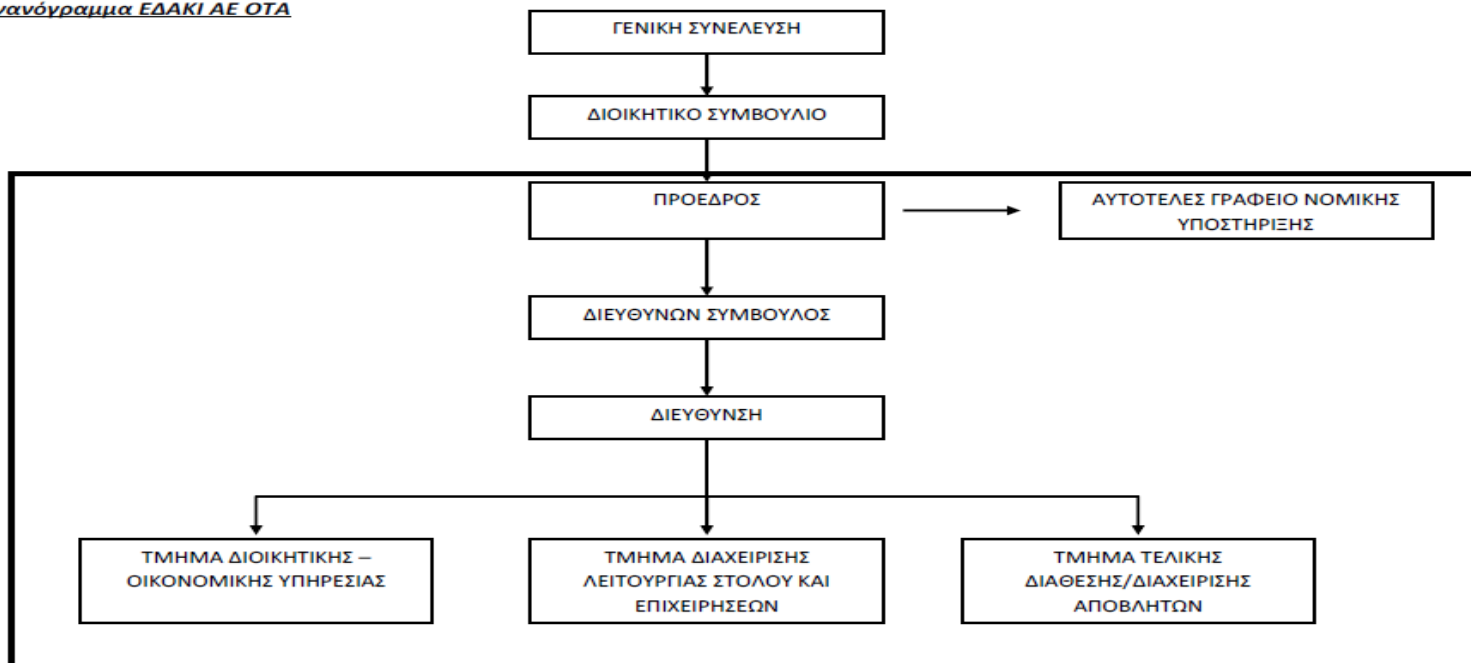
γανόγραμμα ΕΔΑΚΙ ΑΕ ΟΤΑ

ΓΕΝΙΚΗ ΣΥΝΕΛΕΥΣΗ

ΔΙΟΙΚΗΤΙΚΟ ΣΥΜΒΟΥΛΙΟ

ΠΡΟΕΔΡΟΣ

ΑΥΤΟΤΕΛΕΣ ΓΡΑΦΕΙΟ ΝΟΜΙΚΗΣ ΥΠΟΣΤΗΡΙΞΗΣ

ΔΙΕΥΘΥΝΩΝ ΣΥΜΒΟΥΛΟΣ

ΔΙΕΥΘΥΝΣΗ

ΤΜΗΜΑ ΔΙΟΙΚΗΤΙΚΗΣ – ΟΙΚΟΝΟΜΙΚΗΣ ΥΠΗΡΕΣΙΑΣ

ΤΜΗΜΑ ΔΙΑΧΕΙΡΙΣΗΣ ΛΕΙΤΟΥΡΓΙΑΣ ΣΤΟΛΟΥ ΚΑΙ ΕΠΙΧΕΙΡΗΣΕΩΝ

ΤΜΗΜΑ ΤΕΛΙΚΗΣ ΔΙΑΘΕΣΗΣ/ΔΙΑΧΕΙΡΙΣΗΣ ΑΠΟΒΛΗΤΩΝ